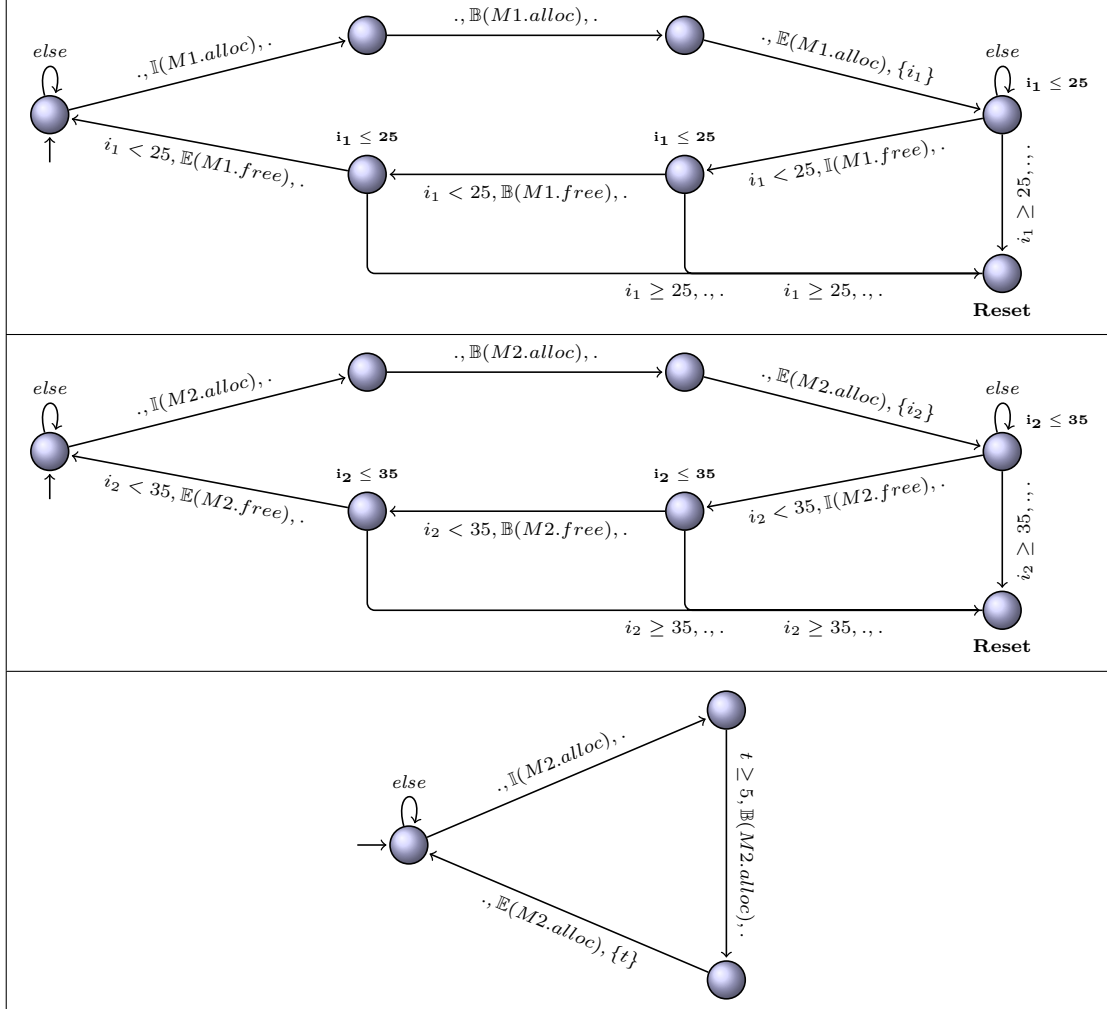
$else$

$., \mathbb{I}(M1.alloc), .$

$., \mathbb{B}(M1.alloc), .$

$., \mathbb{E}(M1.alloc), \{i_1\}$

$else$

$\mathbf{i_1} \leq \mathbf{25}$

$i_1 < 25, \mathbb{E}(M1.free), .$

$\mathbf{i_1} \leq \mathbf{25}$

$\mathbf{i_1} \leq \mathbf{25}$

$i_1 < 25, \mathbb{B}(M1.free), .$

$i_1 < 25, \mathbb{I}(M1.free), .$

$i_1 \geq 25, ., .$

$i_1 \geq 25, ., .$

$i_1 \geq 25, ., .$

**Reset**

$else$

$., \mathbb{I}(M2.alloc), .$

$., \mathbb{B}(M2.alloc), .$

$., \mathbb{E}(M2.alloc), \{i_2\}$

$else$

$\mathbf{i_2} \leq \mathbf{35}$

$i_2 < 35, \mathbb{E}(M2.free), .$

$\mathbf{i_2} \leq \mathbf{35}$

$\mathbf{i_2} \leq \mathbf{35}$

$i_2 < 35, \mathbb{B}(M2.free), .$

$i_2 < 35, \mathbb{I}(M2.free), .$

$i_2 \geq 35, ., .$

$i_2 \geq 35, ., .$

$i_2 \geq 35, ., .$

**Reset**

$else$

$., \mathbb{I}(M2.alloc), .$

$t \geq 5, \mathbb{B}(M2.alloc), .$

$., \mathbb{E}(M2.alloc), \{t\}$